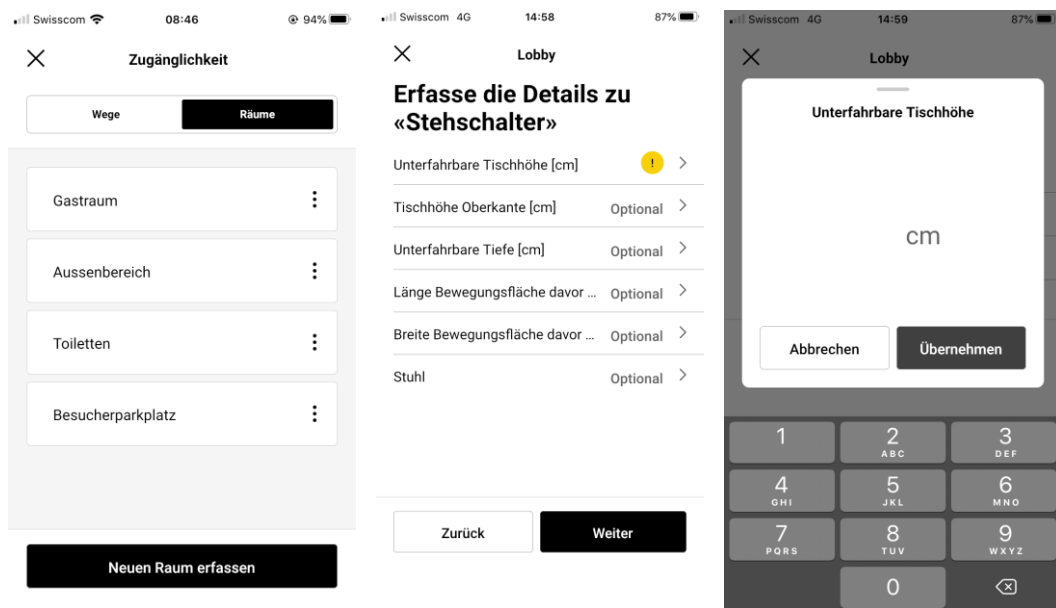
Swisscom 08:46 94%

Zugänglichkeit

Wege Räume

Gastraum

Aussenbereich

Toiletten

Besucherparkplatz

Neuen Raum erfassen

Swisscom 4G 14:58 87%

Lobby

Erfasse die Details zu «Stehschalter»

Unterfahrbare Tischhöhe [cm] !

Tischhöhe Oberkante [cm] Optional

Unterfahrbare Tiefe [cm] Optional

Länge Bewegungsfläche davor ... Optional

Breite Bewegungsfläche davor ... Optional

Stuhl Optional

Zurück Weiter

Swisscom 4G 14:59 87%

Lobby

Unterfahrbare Tischhöhe

cm

Abbrechen Übernehmen

1
2 ABC
3 DEF
4 GHI
5 JKL
6 MNO
7 PQRS
8 TUV
9 WXYZ
0